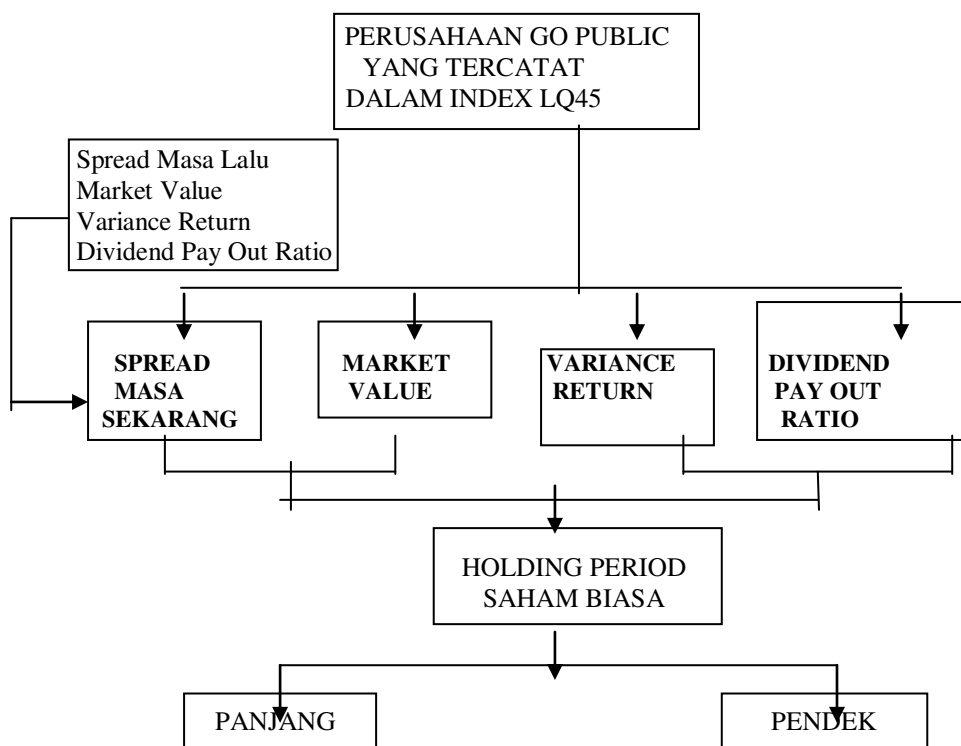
PERUSAHAAN GO PUBLIC YANG TERCATAT DALAM INDEX LQ45

Spread Masa Lalu
Market Value
Variance Return
Dividend Pay Out Ratio

SPREAD MASA SEKARANG

MARKET VALUE

VARIANCE RETURN

DIVIDEND PAY OUT RATIO

HOLDING PERIOD SAHAM BIASA

PANJANG

PENDEK